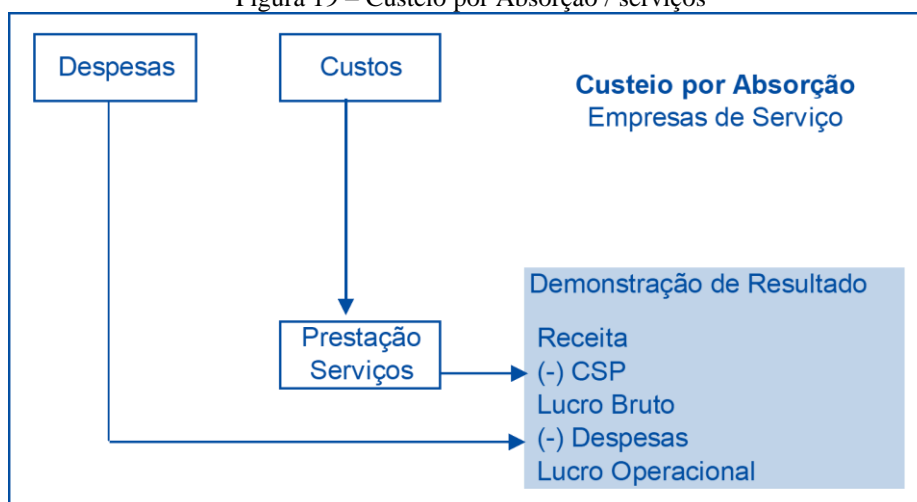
Figura 19 – Custeio por Absorção / serviços

Despesas

Custos

Custeio por Absorção
Empresas de Serviço

Demonstração de Resultado

Prestação Serviços

Receita
(-) CSP
Lucro Bruto
(-) Despesas
Lucro Operacional